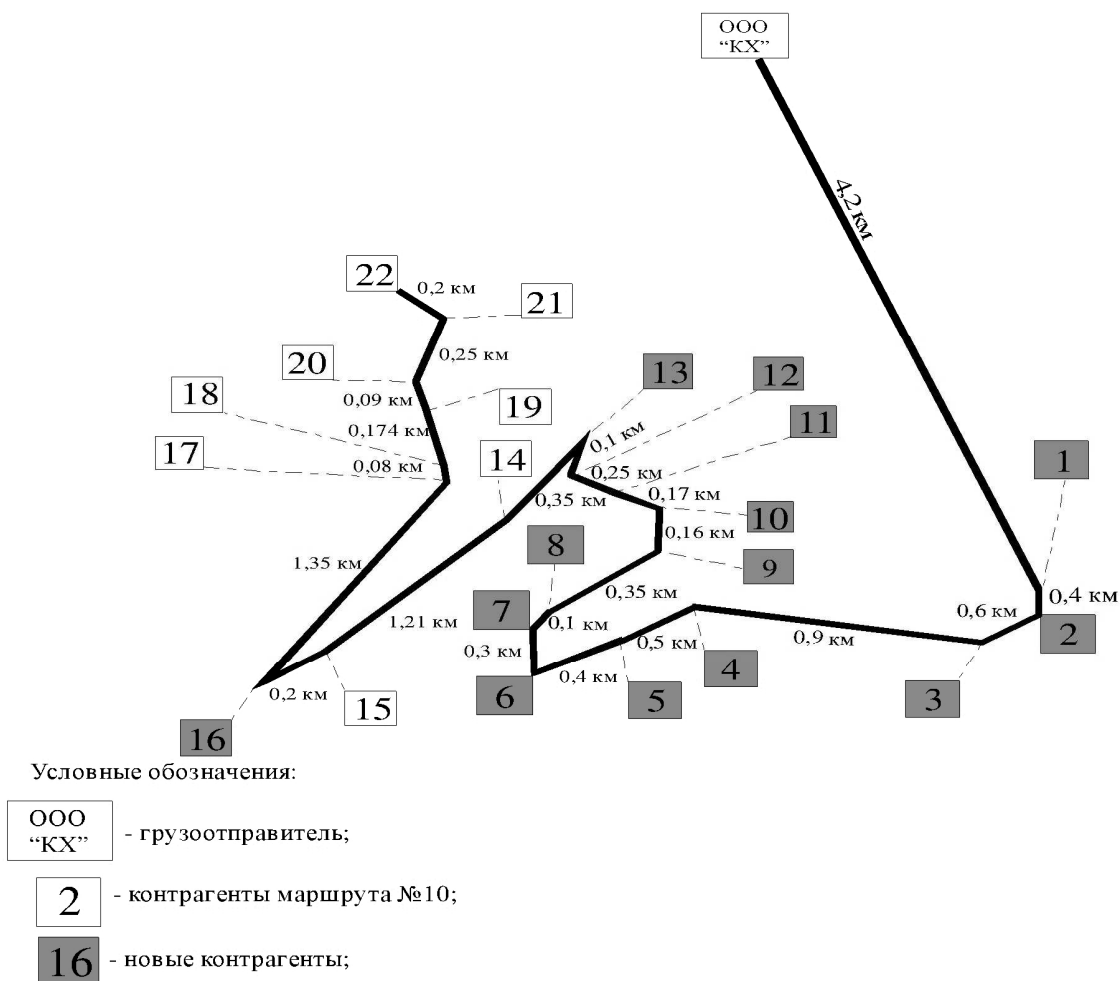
ООО "КХ"

4,2 км

22
0,2 км
21
0,25 км
20
13
12
18
0,09 км
19
0,1 км
11
0,174 км
17
0,08 км
14
0,25 км
1
0,35 км
0,17 км
10
0,16 км
8
1,35 км
9
0,35 км
7
1,21 км
0,1 км
0,6 км
0,4 км
0,3 км
0,5 км
0,9 км
2
4
6
0,4 км
0,2 км
15
5
3
16

Условные обозначения:

ООО "КХ" - грузоотправитель;

2 - контрагенты маршрута №10;

16 - новые контрагенты;